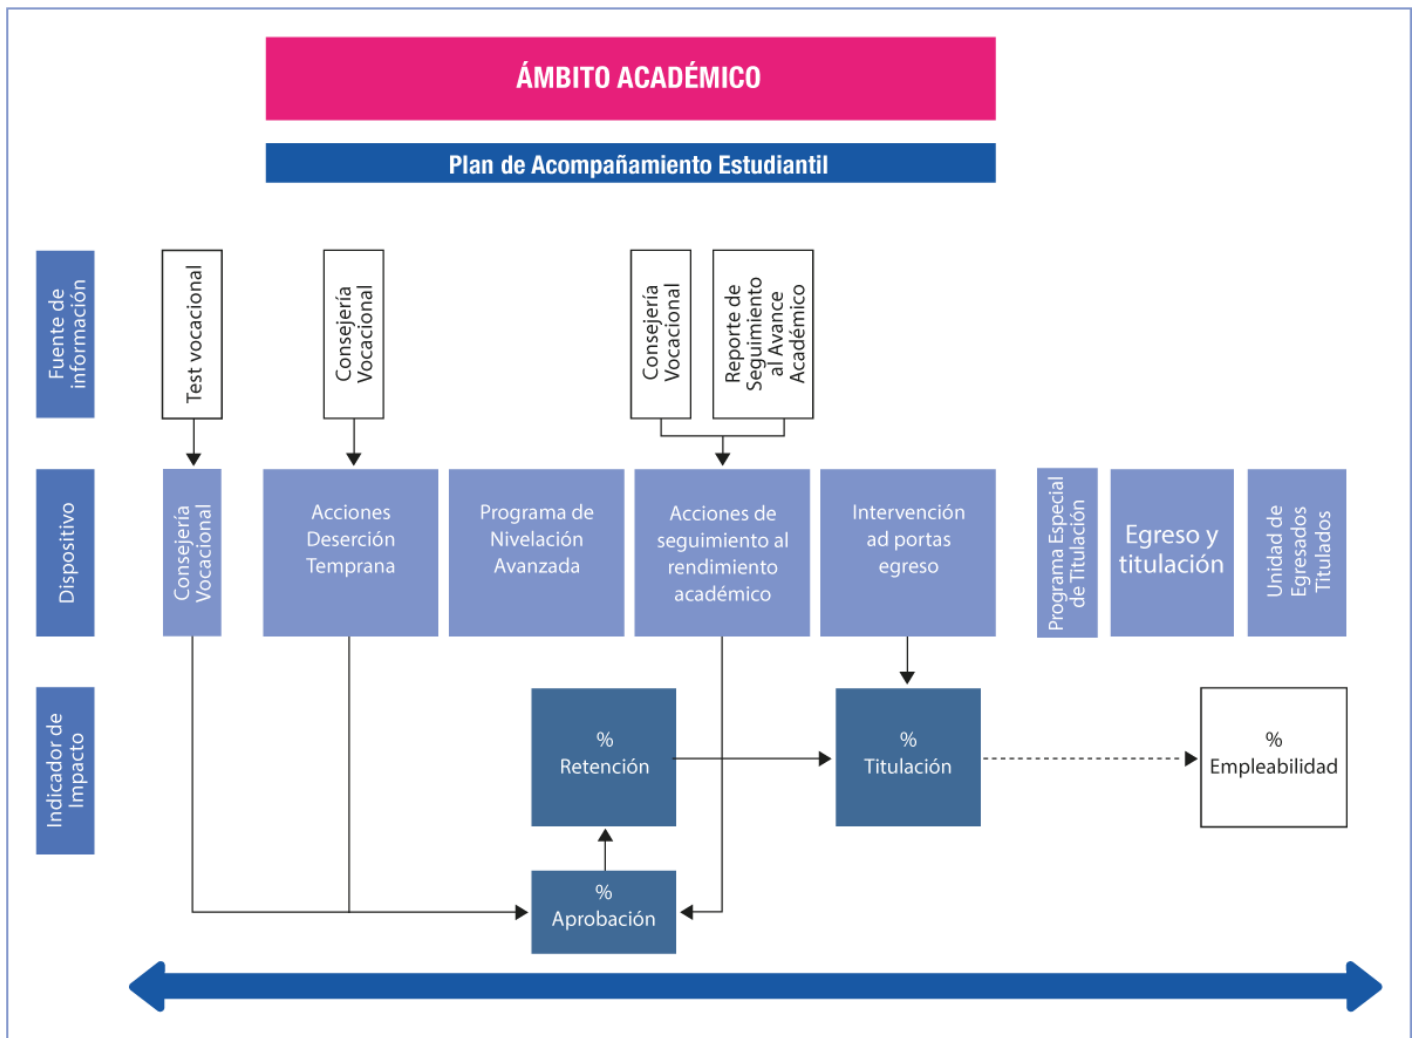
ÁMBITO ACADÉMICO

Plan de Acompañamiento Estudiantil

Fuente de información

Test vocacional

Consejería Vocacional

Consejería Vocacional

Reporte de Seguimiento al Avance Académico

Dispositivo

Consejería Vocacional

Acciones Deserción Temprana

Programa de Nivelación Avanzada

Acciones de seguimiento al rendimiento académico

Intervención ad portas egreso

Programa Especial de Titulación

Egreso y titulación

Unidad de Egresados Titulados

Indicador de Impacto

% Retención

% Titulación

% Empleabilidad

% Aprobación